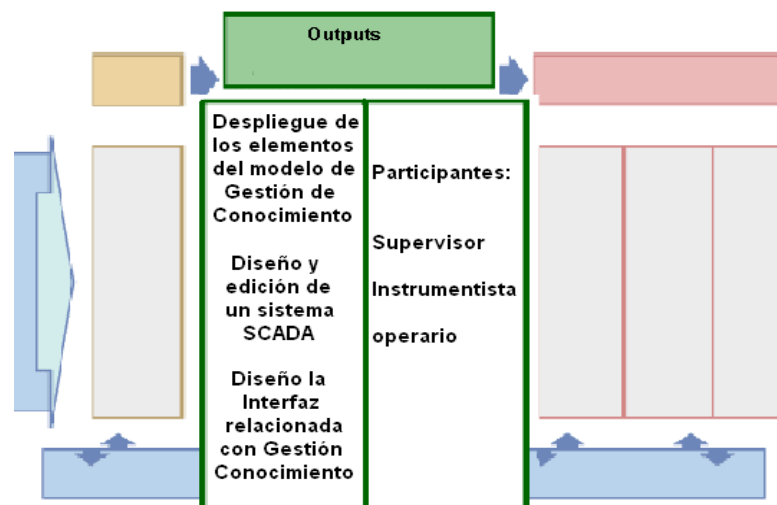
Outputs

Despliegue de los elementos del modelo de Gestión de Conocimiento

Diseño y edición de un sistema SCADA

Diseño la Interfaz relacionada con Gestión Conocimiento

Participantes:

Supervisor

Instrumentista

operario